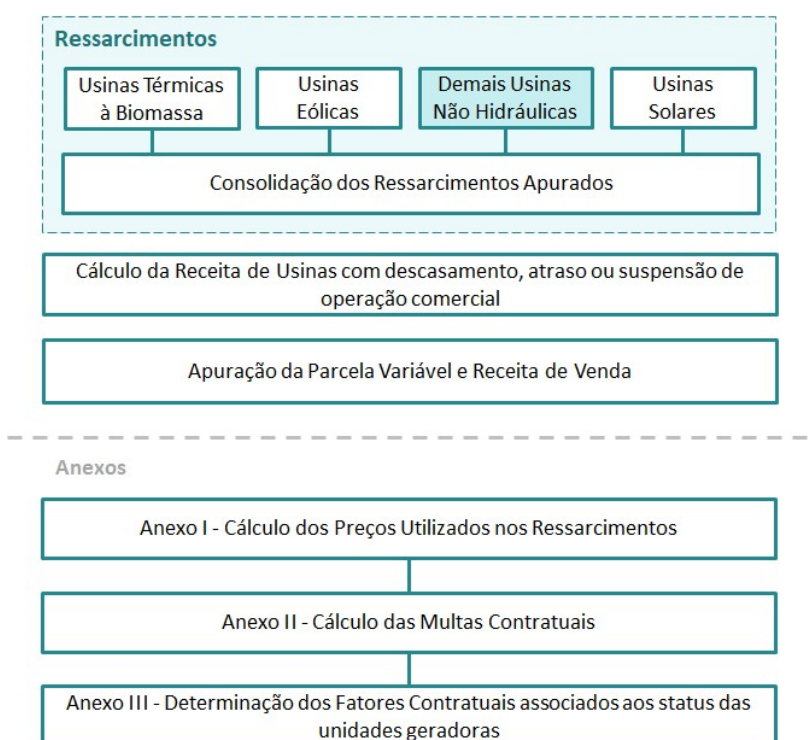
Ressarcimentos

Usinas Térmicas à Biomassa

Usinas Eólicas

Demais Usinas Não Hidráulicas

Usinas Solares

Consolidação dos Ressarcimentos Apurados

Cálculo da Receita de Usinas com descasamento, atraso ou suspensão de operação comercial

Apuração da Parcela Variável e Receita de Venda

Anexos

Anexo I - Cálculo dos Preços Utilizados nos Ressarcimentos

Anexo II - Cálculo das Multas Contratuais

Anexo III - Determinação dos Fatores Contratuais associados aos status das unidades geradoras